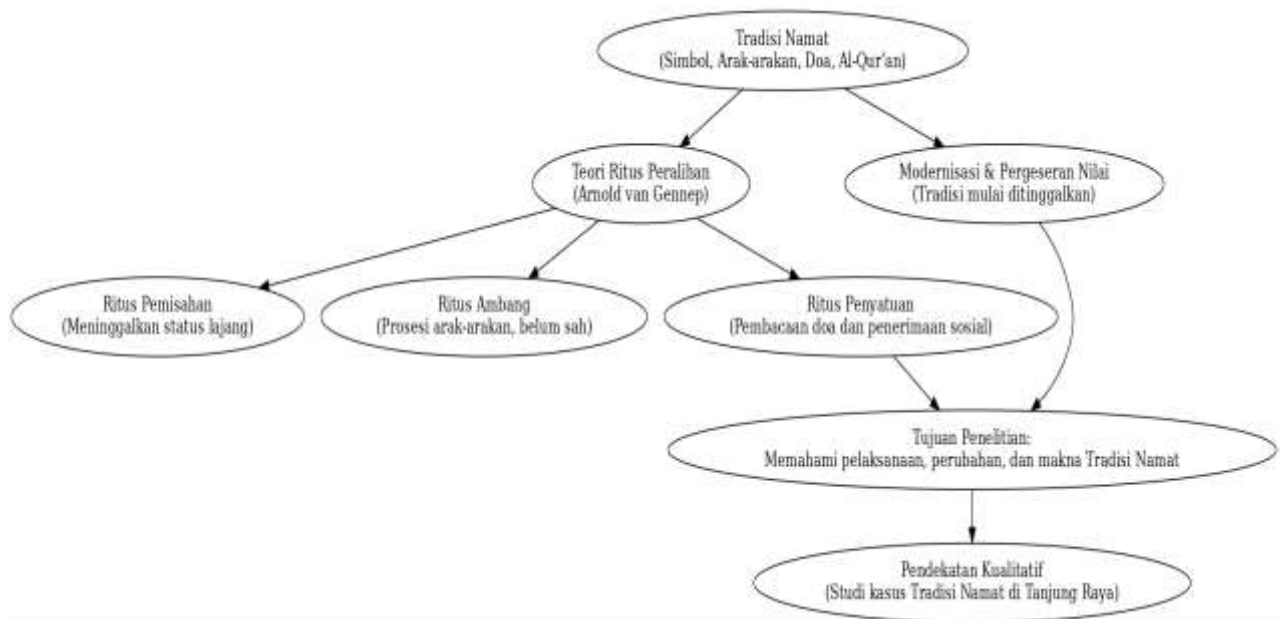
Tradisi Namat
(Simbol, Arak-arakan, Doa, Al-Qur'an)

Teori Ritus Peralihan
(Arnold van Gennep)

Modernisasi & Pergeseran Nilai
(Tradisi mulai ditinggalkan)

Ritus Pemisahan
(Meninggalkan status lajang)

Ritus Ambang
(Prosesi arak-arakan, belum sah)

Ritus Penyatuan
(Pembacaan doa dan penerimaan sosial)

Tujuan Penelitian:
Memahami pelaksanaan, perubahan, dan makna Tradisi Namat

Pendekatan Kualitatif
(Studi kasus Tradisi Namat di Tanjung Raya)